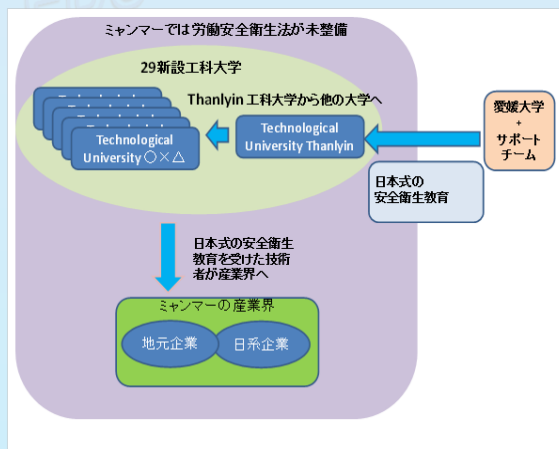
ミャンマーでは労働安全衛生法が未整備

29新設工科大学

Thanlyin 工科大学から他の大学へ

Technological University ○×△

Technological University Thanlyin

愛媛大学
+
サポートチーム

日本式の
安全衛生教育

日本式の安全衛生教育を受けた技術者が産業界へ

ミャンマーの産業界

地元企業

日系企業